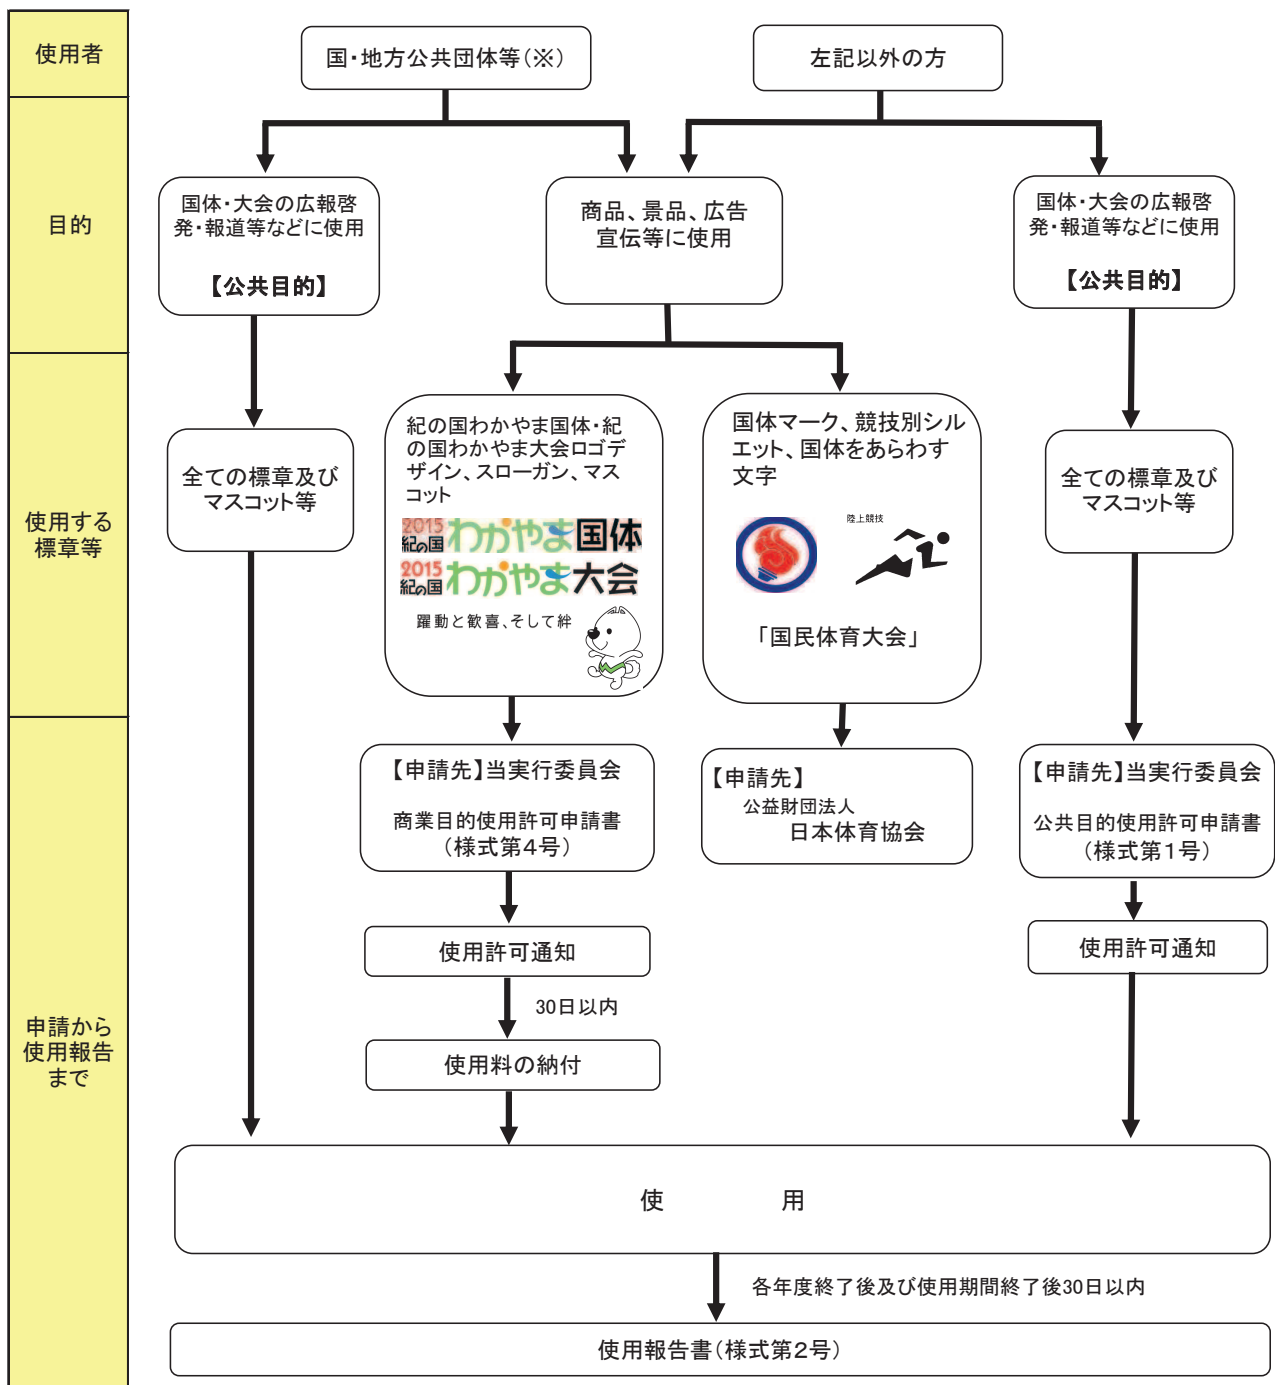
使用者

目的

使用する標章等

申請から使用報告まで

国・地方公共団体等(※)

左記以外の方

国体・大会の広報啓発・報道等などに使用

【公共目的】

商品、景品、広告宣伝等に使用

国体・大会の広報啓発・報道等などに使用

【公共目的】

全ての標章及びマスコット等

紀の国わかやま国体・紀の国わかやま大会ロゴデザイン、スローガン、マスコット

2015 紀の国 わかやま国体

2015 紀の国 わかやま大会

躍動と歓喜、そして絆

国体マーク、競技別シルエット、国体をあらわす文字

陸上競技

「国民体育大会」

全ての標章及びマスコット等

【申請先】当実行委員会

商業目的使用許可申請書(様式第4号)

【申請先】
公益財団法人
日本体育協会

【申請先】当実行委員会

公共目的使用許可申請書(様式第1号)

使用許可通知

30日以内

使用料の納付

使用許可通知

使　　用

各年度終了後及び使用期間終了後30日以内

使用報告書(様式第2号)